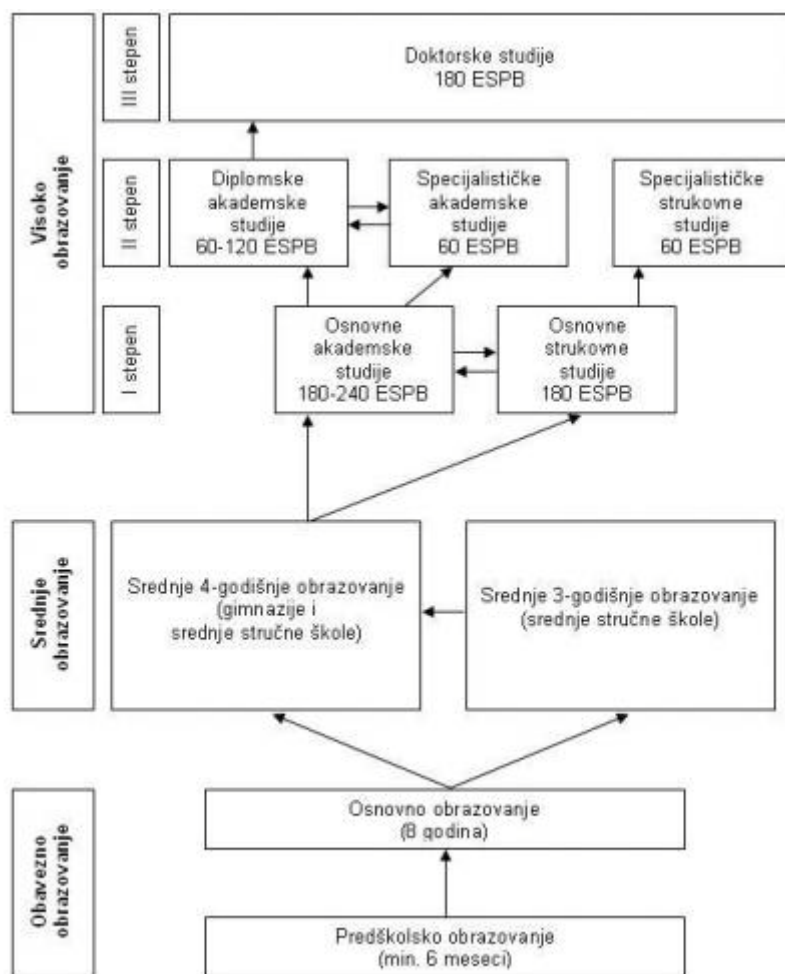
Visoko obrazovanje

III stepen

Doktorske studije
180 ESPB

II stepen

Diplomske akademske studije
60-120 ESPB

Specijalističke akademske studije
60 ESPB

Specijalističke strukovne studije
60 ESPB

I stepen

Osnovne akademske studije
180-240 ESPB

Osnovne strukovne studije
180 ESPB

Srednje obrazovanje

Srednje 4-godišnje obrazovanje
(gimnazije i
srednje stručne škole)

Srednje 3-godišnje obrazovanje
(srednje stručne škole)

Obavezno obrazovanje

Osnovno obrazovanje
(8 godina)

Predškolsko obrazovanje
(min. 6 meseci)